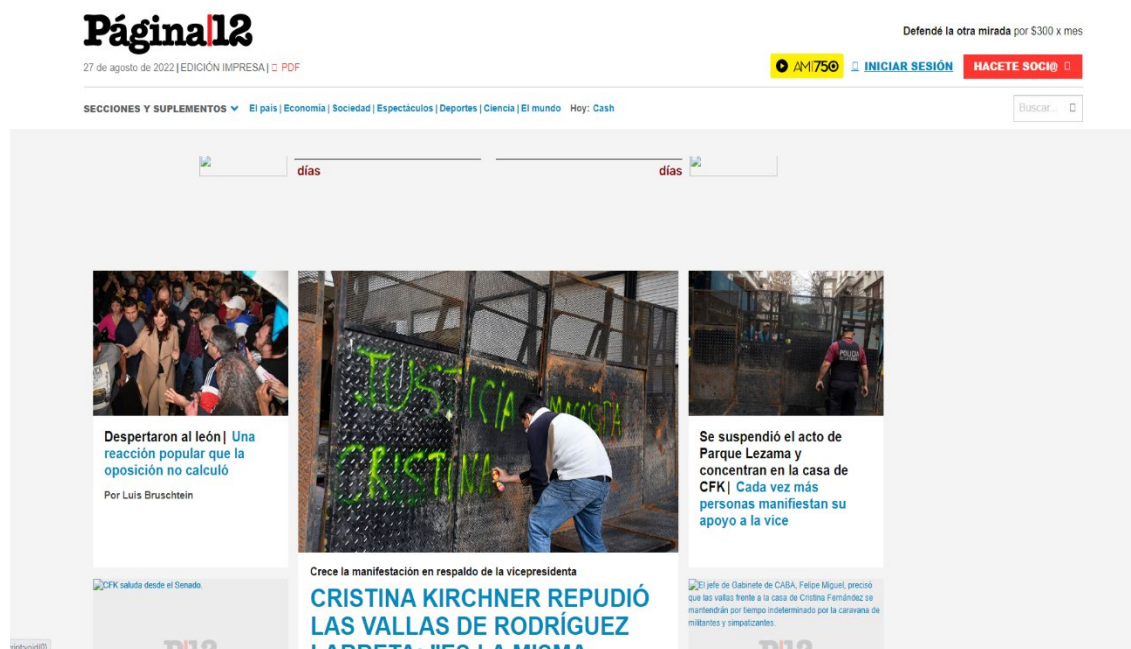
Página|12

27 de agosto de 2022 | EDICIÓN IMPRESA | PDF

Defendé la otra mirada por $300 x mes

AM750 INICIAR SESIÓN HACETE SOCI@

SECCIONES Y SUPLEMENTOS El país | Economía | Sociedad | Espectáculos | Deportes | Ciencia | El mundo Hoy: Cash

Buscar...

días

días

Despertaron al león | Una reacción popular que la oposición no calculó

Por Luis Bruschtein

JUSTICIA CRISTINA

Crece la manifestación en respaldo de la vicepresidenta

CRISTINA KIRCHNER REPUDIÓ LAS VALLAS DE RODRÍGUEZ LARRETA: "ES LA MISMA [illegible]

POLICIA

Se suspendió el acto de Parque Lezama y concentran en la casa de CFK | Cada vez más personas manifiestan su apoyo a la vice

CFK saluda desde el Senado.

El jefe de Gabinete de CABA, Felipe Miguel, precisó que las vallas frente a la casa de Cristina Fernández se mantendrán por tiempo indeterminado por la caravana de militantes y simpatizantes.

P12

P12

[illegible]